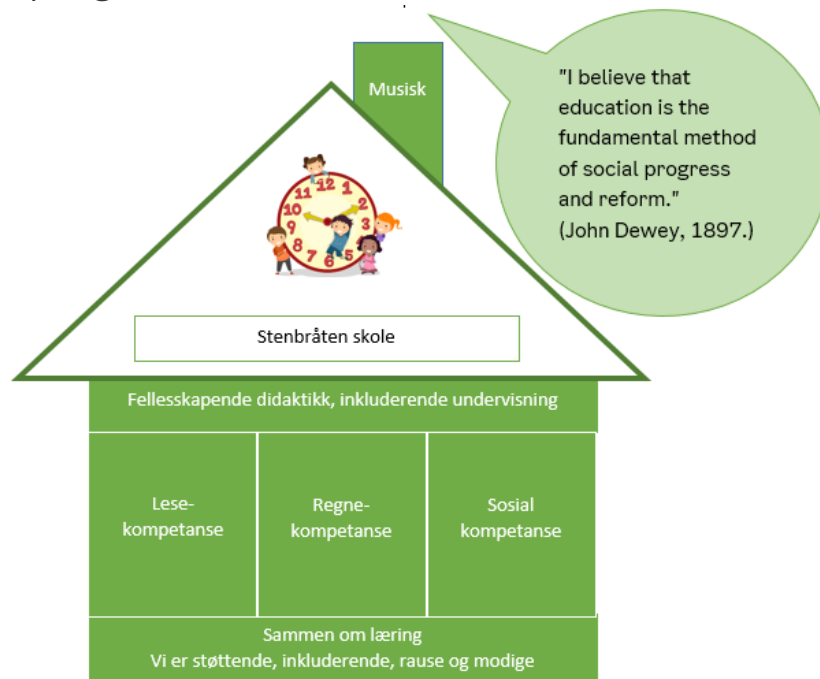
Musisk

"I believe that education is the fundamental method of social progress and reform." (John Dewey, 1897.)

12 1 2 3 4 5 6 7 8 9 10 11

Stenbråten skole

Fellesskapende didaktikk, inkluderende undervisning

| Lese-kompetanse | Regne-kompetanse | Sosial kompetanse |
|---|---|---|

Sammen om læring
Vi er støttende, inkluderende, rause og modige